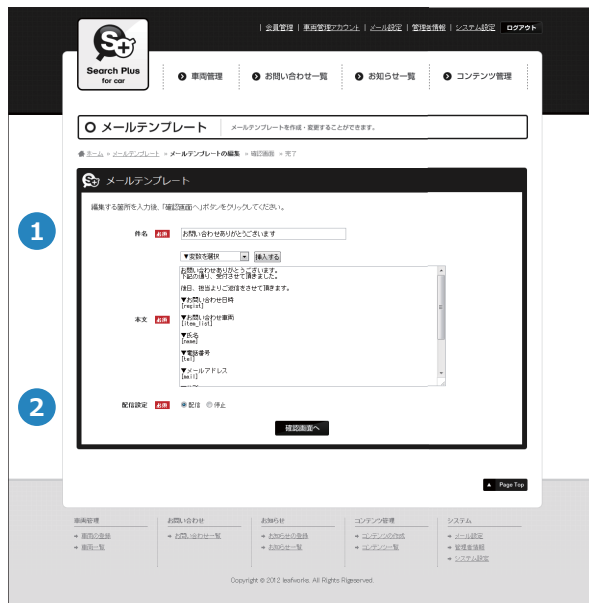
| 会員管理 | 車両管理アカウント | メール設定 | 管理者情報 | システム設定 | ログアウト

Search Plus for car

車両管理 | お問い合わせ一覧 | お知らせ一覧 | コンテンツ管理

メールテンプレート | メールテンプレートを作成・変更することができます。

ホーム » メールテンプレート » メールテンプレートの編集 » 確認画面 » 完了

メールテンプレート

編集する箇所を入力後、「確認画面へ」ボタンをクリックしてください。

1

件名 必須 お問い合わせありがとうございます

▼変数を選択 挿入する

本文 必須
お問い合わせありがとうございます。
下記の通り、受付させて頂きました。

後日、担当よりご連絡させて頂きます。

▼お問い合わせ日時
[regist]

▼お問い合わせ車両
[item_list]

▼氏名
[name]

▼電話番号
[tel]

▼メールアドレス
[mail]

2

配信設定 必須 ◉配信 ◎停止

確認画面へ

Page Top

車両管理
» 車両の登録
» 車両一覧

お問い合わせ
» お問い合わせ一覧

お知らせ
» お知らせの登録
» お知らせ一覧

コンテンツ管理
» コンテンツの作成
» コンテンツ一覧

システム
» メール設定
» 管理者情報
» システム設定

Copyright © 2012 leafworks. All Rights reserved.